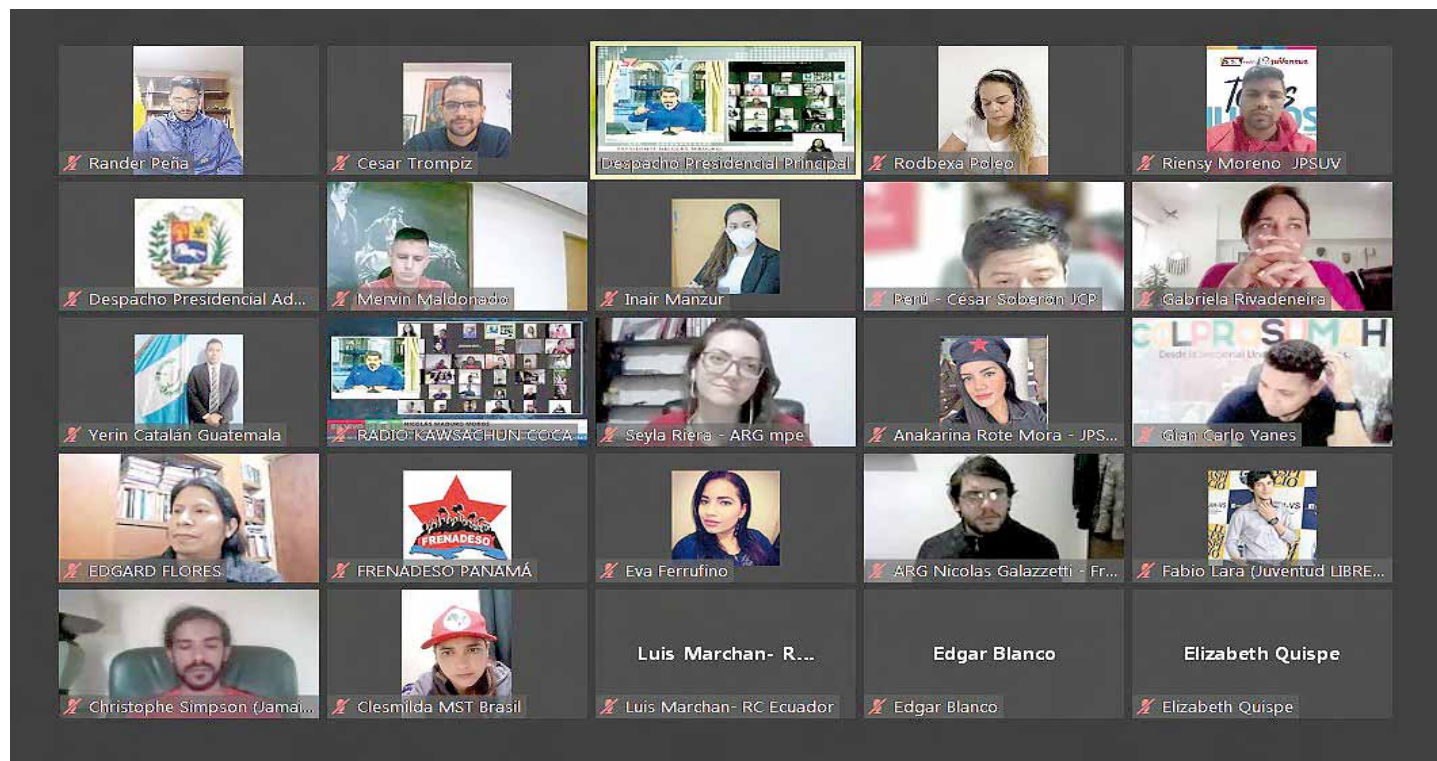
Rander Peña

Cesar Trompiz

Despacho Presidencial Principal

Rodbexa Poleo

Riensy Moreno JPSUV

Despacho Presidencial Ad...

Mervin Maldonado

Inair Manzur

Perú - César Soberón JCP

Gabriela Rivadeneira

Yerin Catalán Guatemala

RADIO KAWSACHUN COCA

Seyla Riera - ARG mpe

Anakarina Rote Mora - JPS...

COLPROSUMAH

Gian Carlo Yanes

EDGARD FLORES

FRENADESO

FRENADESO PANAMÁ

Eva Ferrufino

ARG Nicolas Galazzetti - Fr...

Fabio Lara (Juventud LIBRE...

Christophe Simpson (Jamai...

Clesmilda MST Brasil

Luis Marchan- R...

Luis Marchan- RC Ecuador

Edgar Blanco

Edgar Blanco

Elizabeth Quispe

Elizabeth Quispe